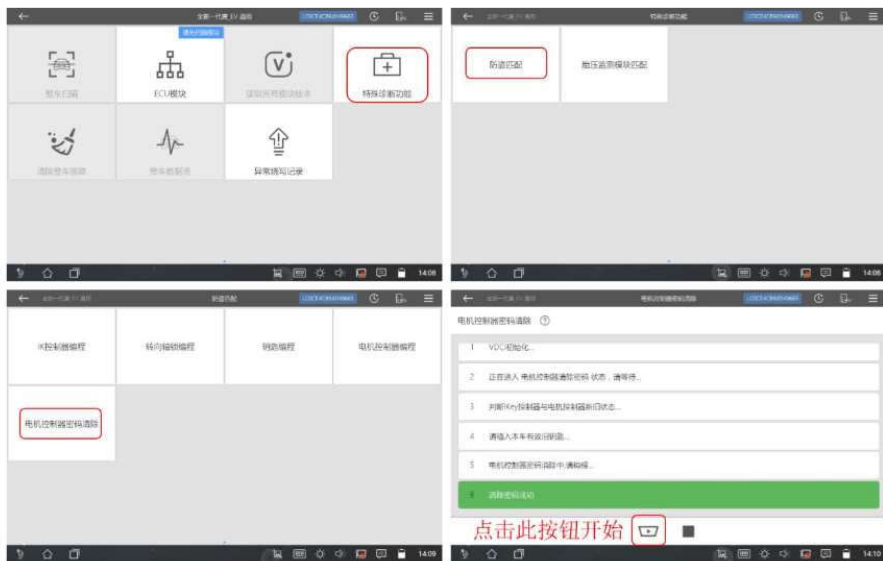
全新一代唐 EV 通用

ECU模块

特殊诊断功能

异常烧写记录

14:08

防盗匹配

胎压监测模块匹配

14:08

I-Key控制器编程

转向轴锁编程

钥匙编程

电机控制器编程

电机控制器密码清除

14:09

电机控制器密码清除

1 VDC初始化...

2 正在进入 电机控制器清除密码 状态，请等待...

3 判断I-Key控制器与电机控制器新旧状态...

4 请输入本车有效识别码...

5 电机控制器密码清除中,请稍候...

6 清除密码成功

点击此按钮开始

14:10